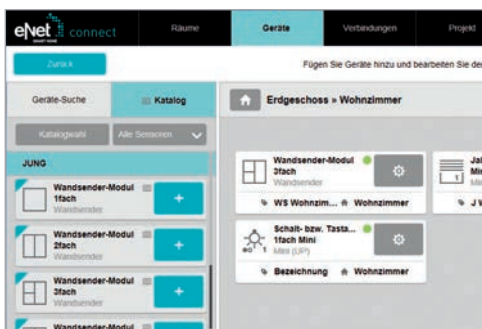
eNet SMART HOME connect

Räume
Geräte
Verbindungen
Projekt

Zurück

Fügen Sie Geräte hinzu und bearbeiten Sie de

Geräte-Suche
Katalog

Katalogwahl
Alle Sensoren

JUNG

Wandsender-Modul 1fach
Wandsender

Wandsender-Modul 2fach
Wandsender

Wandsender-Modul 3fach
Wandsender

Wandsender-Modul

Erdgeschoss » Wohnzimmer

Wandsender-Modul 3fach
Wandsender

WS Wohnzim...
Wohnzimmer

Schalt- bzw. Tasta... 1fach Mini
Mini (UP)

Bezeichnung
Wohnzimmer

Ja
Mi

J